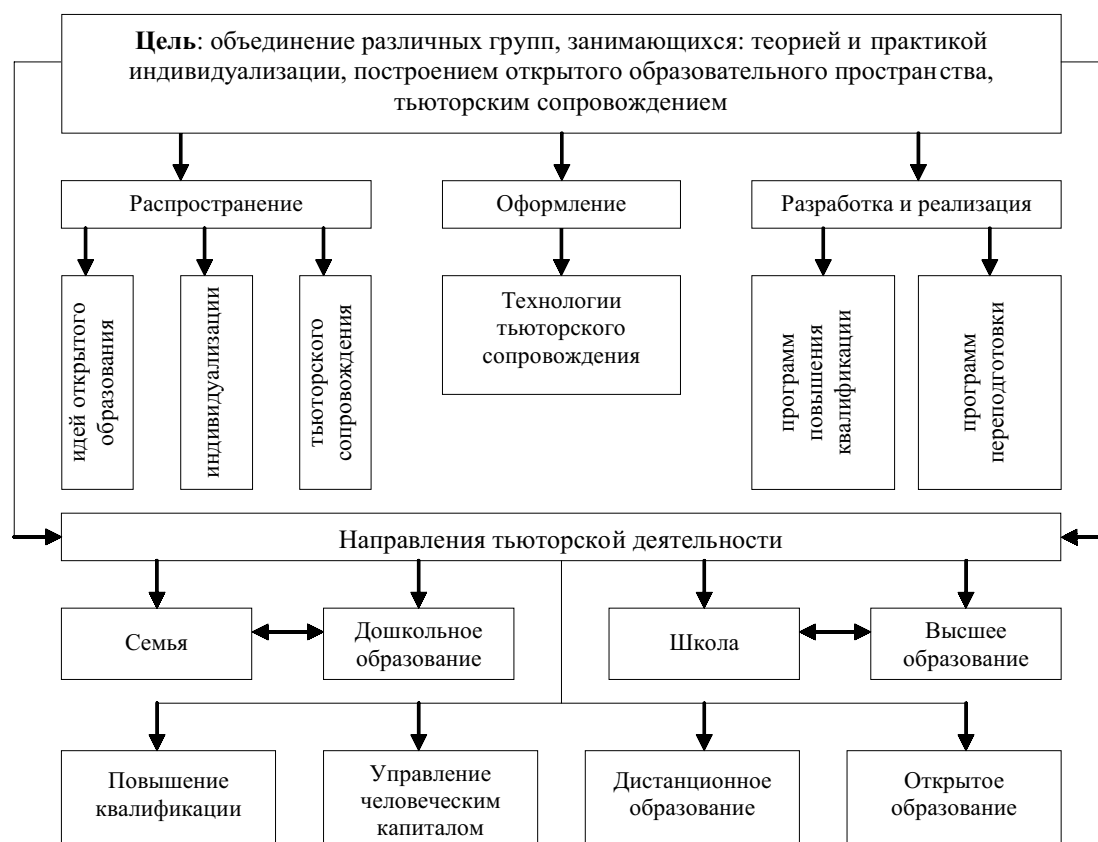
**Цель**: объединение различных групп, занимающихся: теорией и практикой индивидуализации, построением открытого образовательного простран ства, тьюторским сопровождением

Распространение

Оформление

Разработка и реализация

идей открытого образования

индивидуализации

тьюторского сопровождения

Технологии тьюторского сопровождения

программ повышения квалификации

программ переподготовки

Направления тьюторской деятельности

Семья

Дошкольное образование

Школа

Высшее образование

Повышение квалификации

Управление человеческим капиталом

Дистанционное образование

Открытое образование